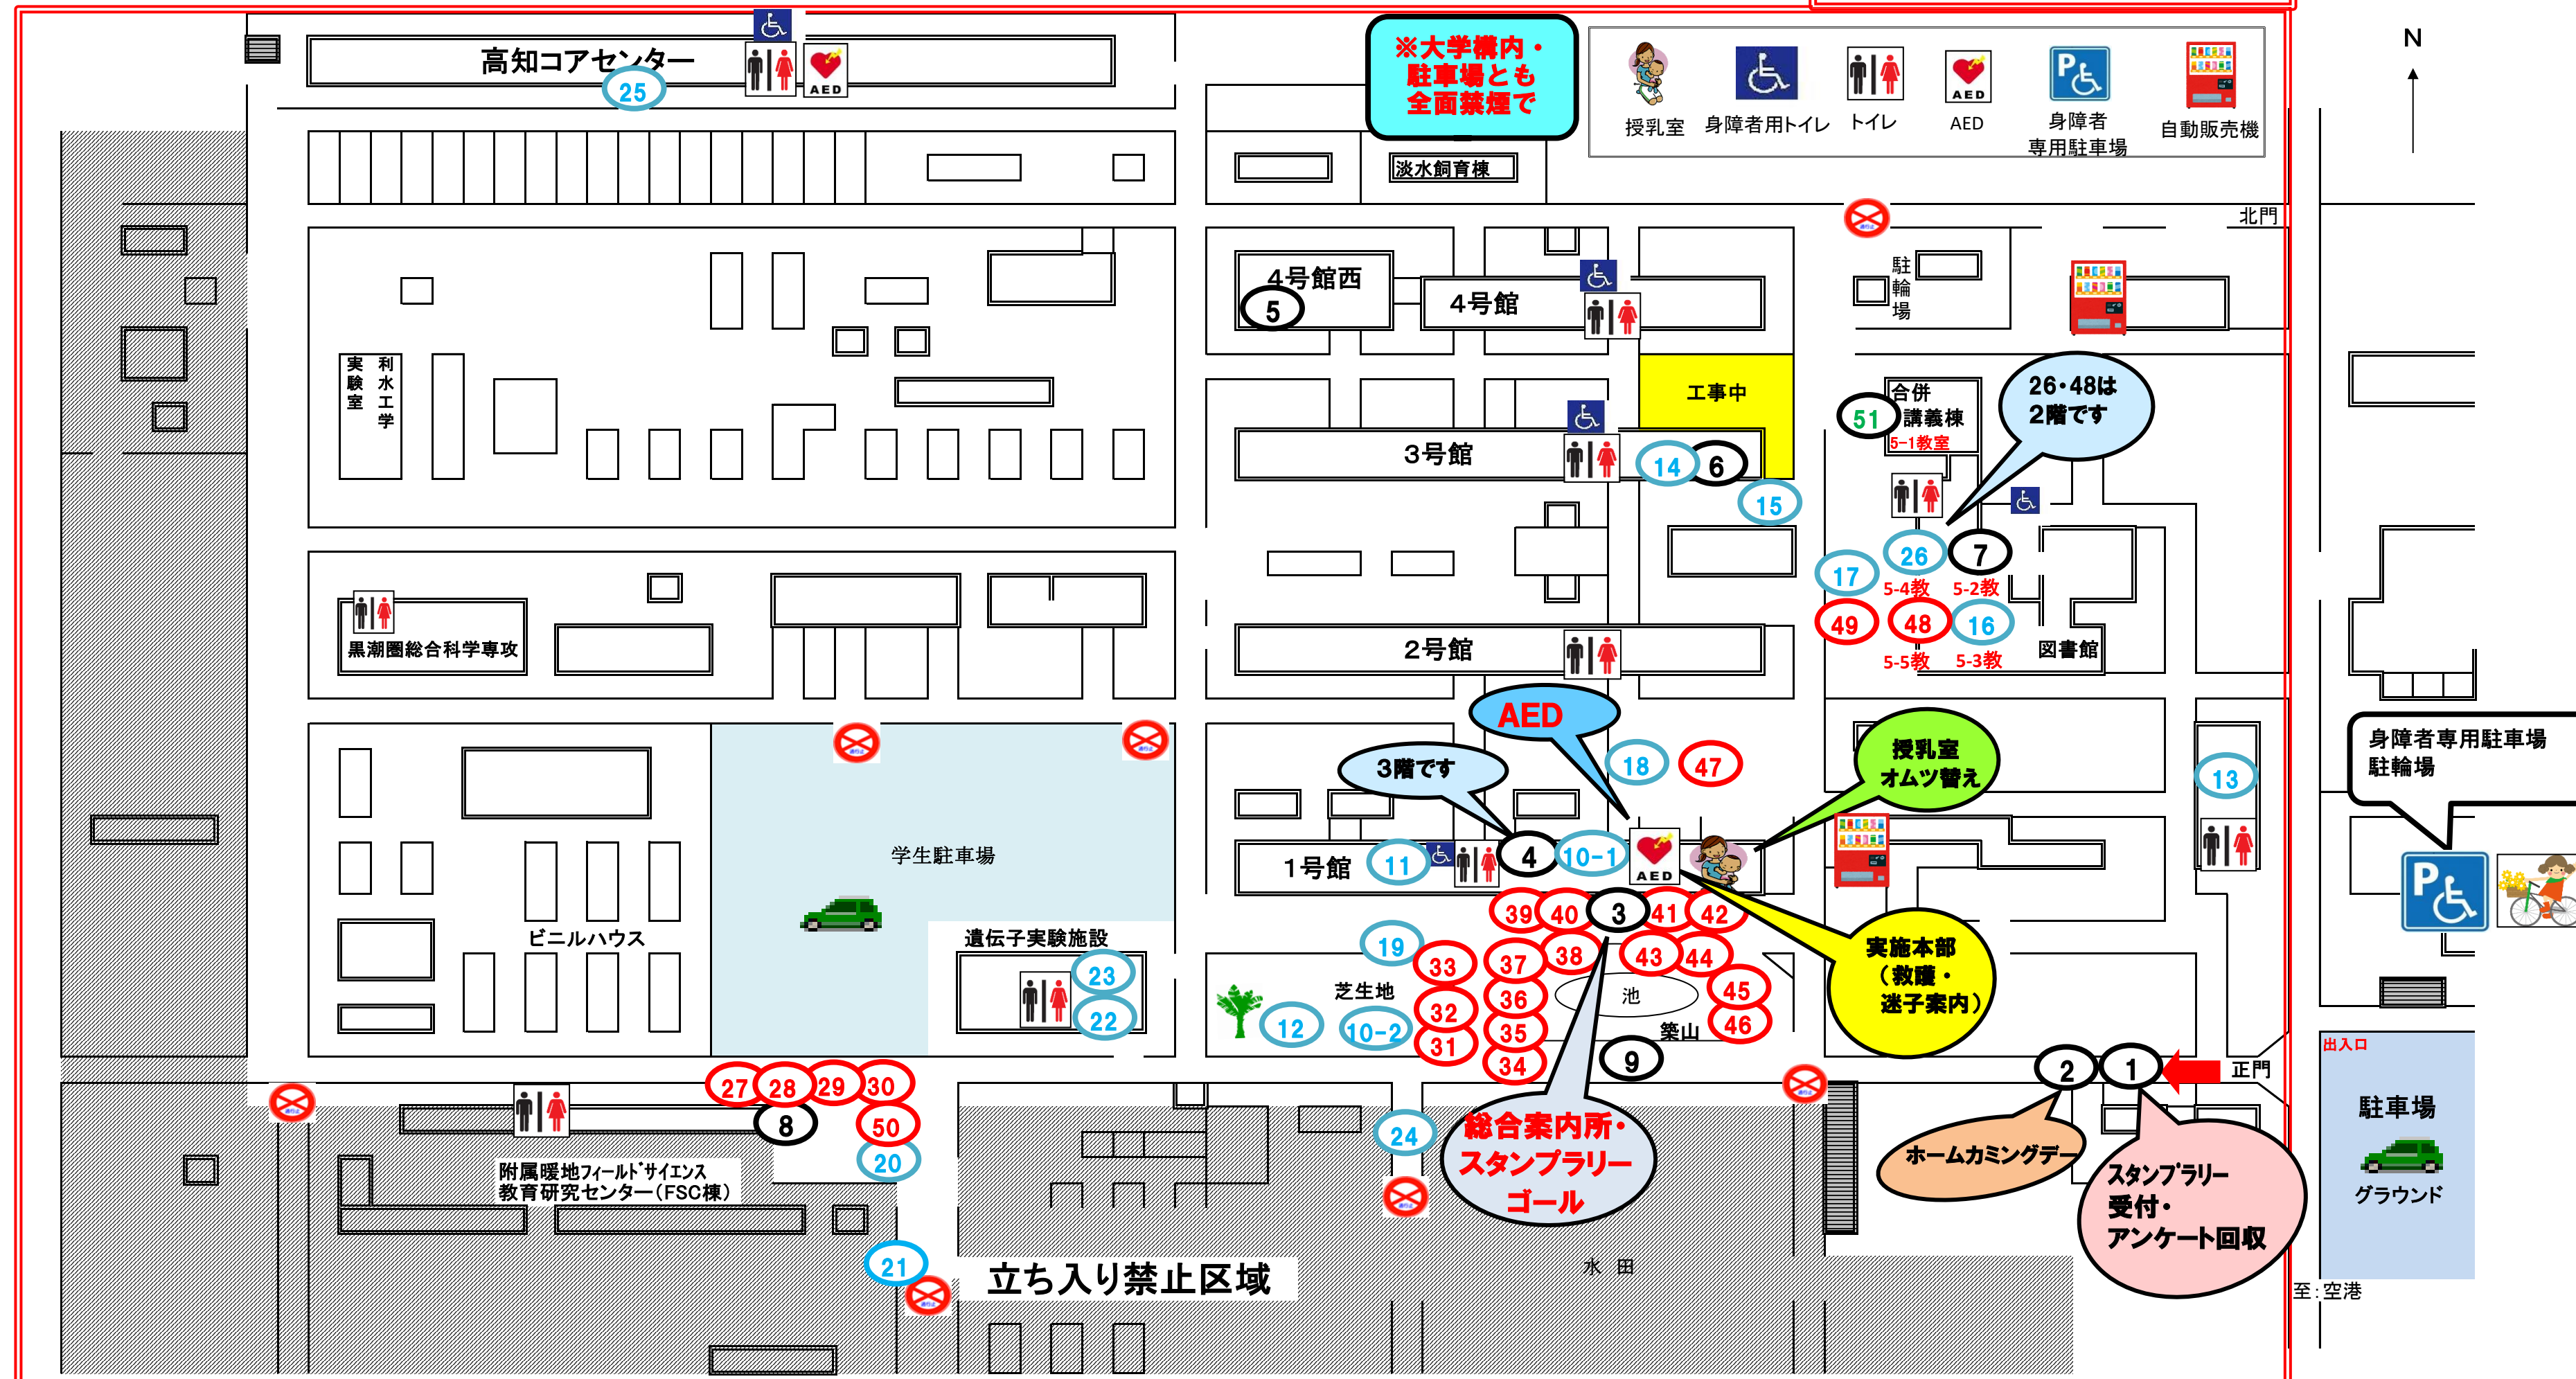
高知コアセンター
25
AED
※大学構内・駐車場とも全面禁煙で
授乳室
身障者用トイレ
トイレ
AED
身障者専用駐車場
自動販売機
N
淡水飼育棟
北門
駐輪場
4号館西
5
4号館
利水工学実験室
工事中
合併講義棟
51
5-1教室
26・48は2階です
3号館
14
6
15
26
7
17
5-4教
5-2教
49
48
16
5-5教
5-3教
図書館
黒潮圏総合科学専攻
2号館
AED
3階です
18
47
授乳室オムツ替え
13
身障者専用駐車場
駐輪場
学生駐車場
1号館
11
4
10-1
AED
39
40
3
41
42
ビニルハウス
遺伝子実験施設
19
33
37
38
43
44
実施本部（救護・迷子案内）
23
芝生地
36
池
45
12
10-2
22
32
35
築山
46
31
34
9
2
1
正門
出入口
駐車場
27
28
29
30
8
50
24
総合案内所・スタンプラリーゴール
ホームカミングデー
スタンプラリー受付・アンケート回収
グラウンド
附属暖地ﾌｨｰﾙﾄﾞｻｲｴﾝｽ教育研究センター（FSC棟）
20
21
立ち入り禁止区域
水田
至：空港